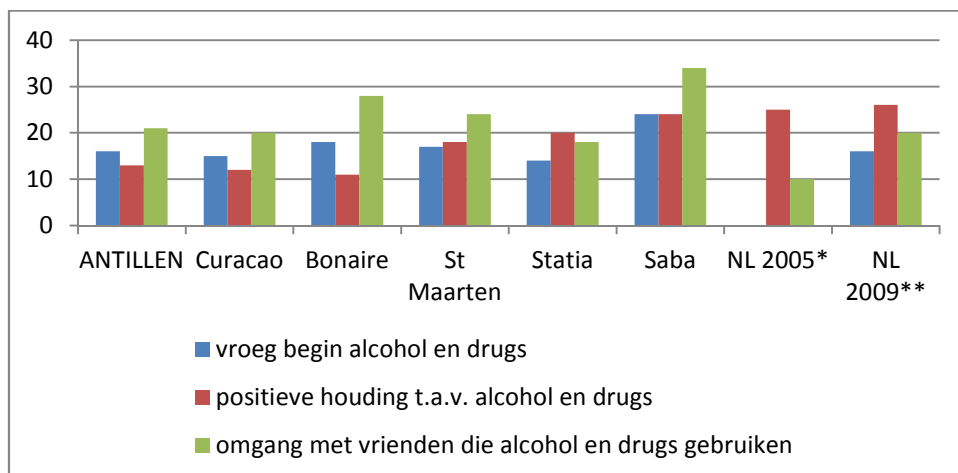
40
30
20
10
0

ANTILLEN
Curacao
Bonaire
St Maarten
Statia
Saba
NL 2005*
NL 2009**

vroeg begin alcohol en drugs
positieve houding t.a.v. alcohol en drugs
omgang met vrienden die alcohol en drugs gebruiken